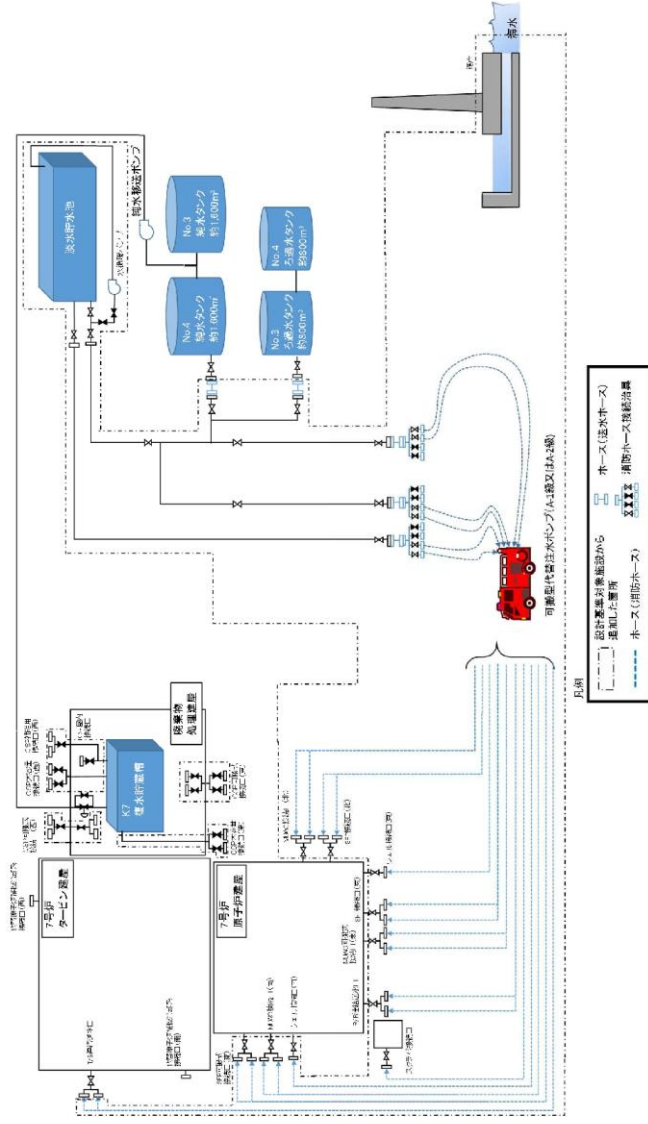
海水

淡水貯水池

純水移送ポンプ

No.3 純水タンク 約1,000m³

No.4 純水タンク 約1,000m³

No.4 ろ過水タンク 約500m³

No.3 ろ過水タンク 約500m³

可搬型代替注水ポンプ(A-1級又はA-2級)

廃棄物処理建屋

K7 復水貯蔵槽

7号炉 タービン建屋

7号炉 原子炉建屋

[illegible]

凡例

設計基準対象施設から追加した箇所

ホース(送水ホース)

消防ホース接続治具

ホース(消防ホース)